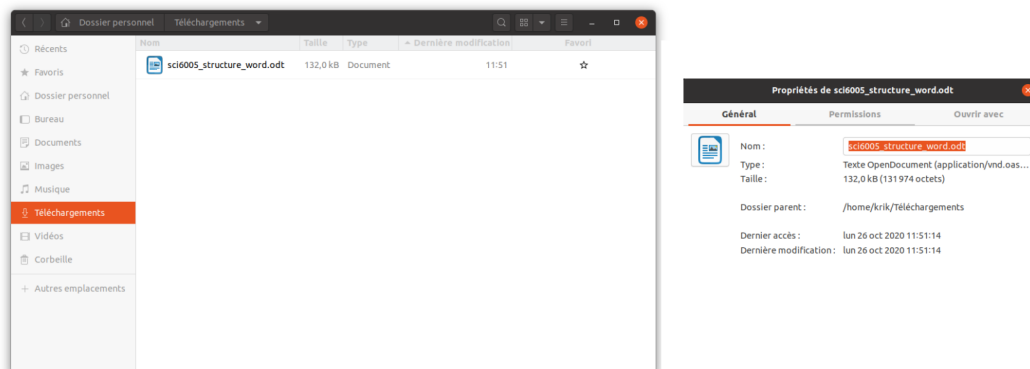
Dossier personnel Téléchargements

Récents
Favoris
Dossier personnel
Bureau
Documents
Images
Musique
Téléchargements
Vidéos
Corbeille
+ Autres emplacements

| Nom | Taille | Type | Dernière modification | Favori |
|---|---|---|---|---|
| sci6005_structure_word.odt | 132,0 kB | Document | 11:51 | ☆ |

Propriétés de sci6005_structure_word.odt

Général Permissions Ouvrir avec

Nom : sci6005_structure_word.odt
Type : Texte OpenDocument (application/vnd.oas...
Taille : 132,0 kB (131 974 octets)

Dossier parent : /home/krik/Téléchargements

Dernier accès : lun 26 oct 2020 11:51:14
Dernière modification : lun 26 oct 2020 11:51:14